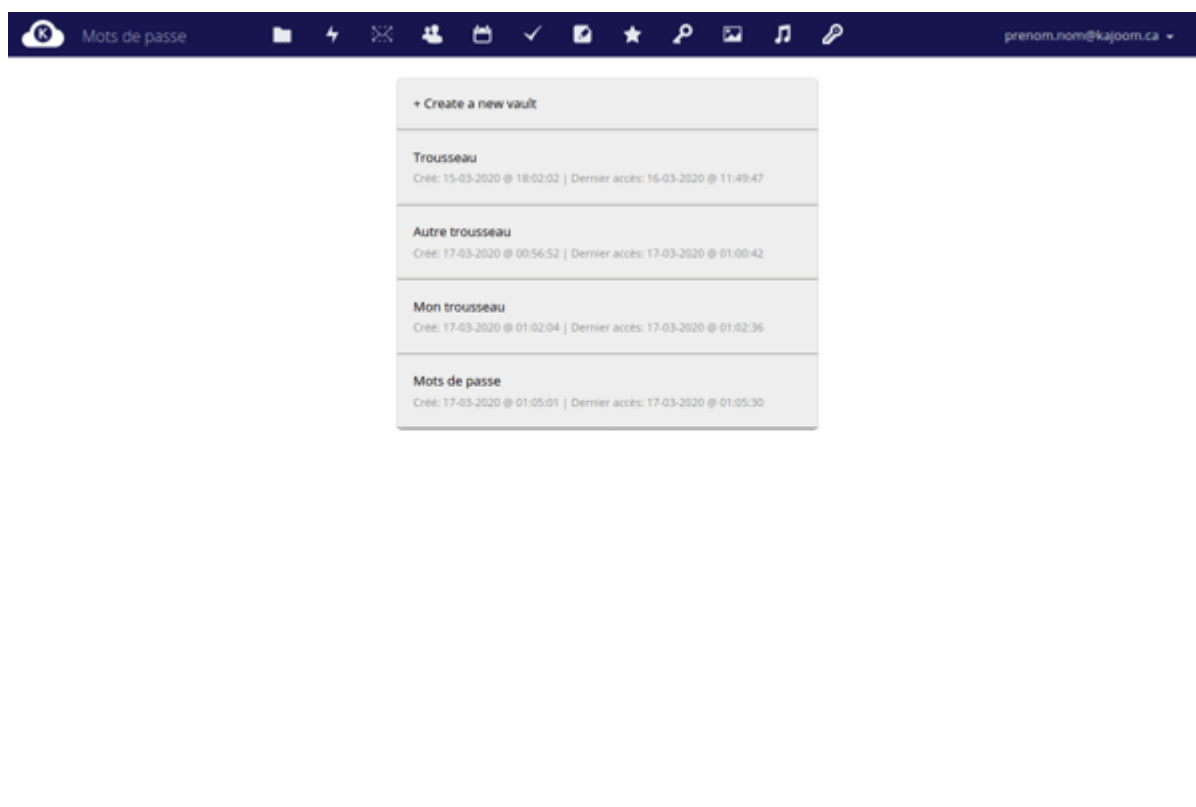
Mots de passe

prenom.nom@kajoom.ca

+ Create a new vault

Trousseau
Créé: 15-03-2020 @ 18:02:02 | Dernier accès: 16-03-2020 @ 11:49:47

Autre trousseau
Créé: 17-03-2020 @ 00:56:52 | Dernier accès: 17-03-2020 @ 01:00:42

Mon trousseau
Créé: 17-03-2020 @ 01:02:04 | Dernier accès: 17-03-2020 @ 01:02:36

Mots de passe
Créé: 17-03-2020 @ 01:05:01 | Dernier accès: 17-03-2020 @ 01:05:30